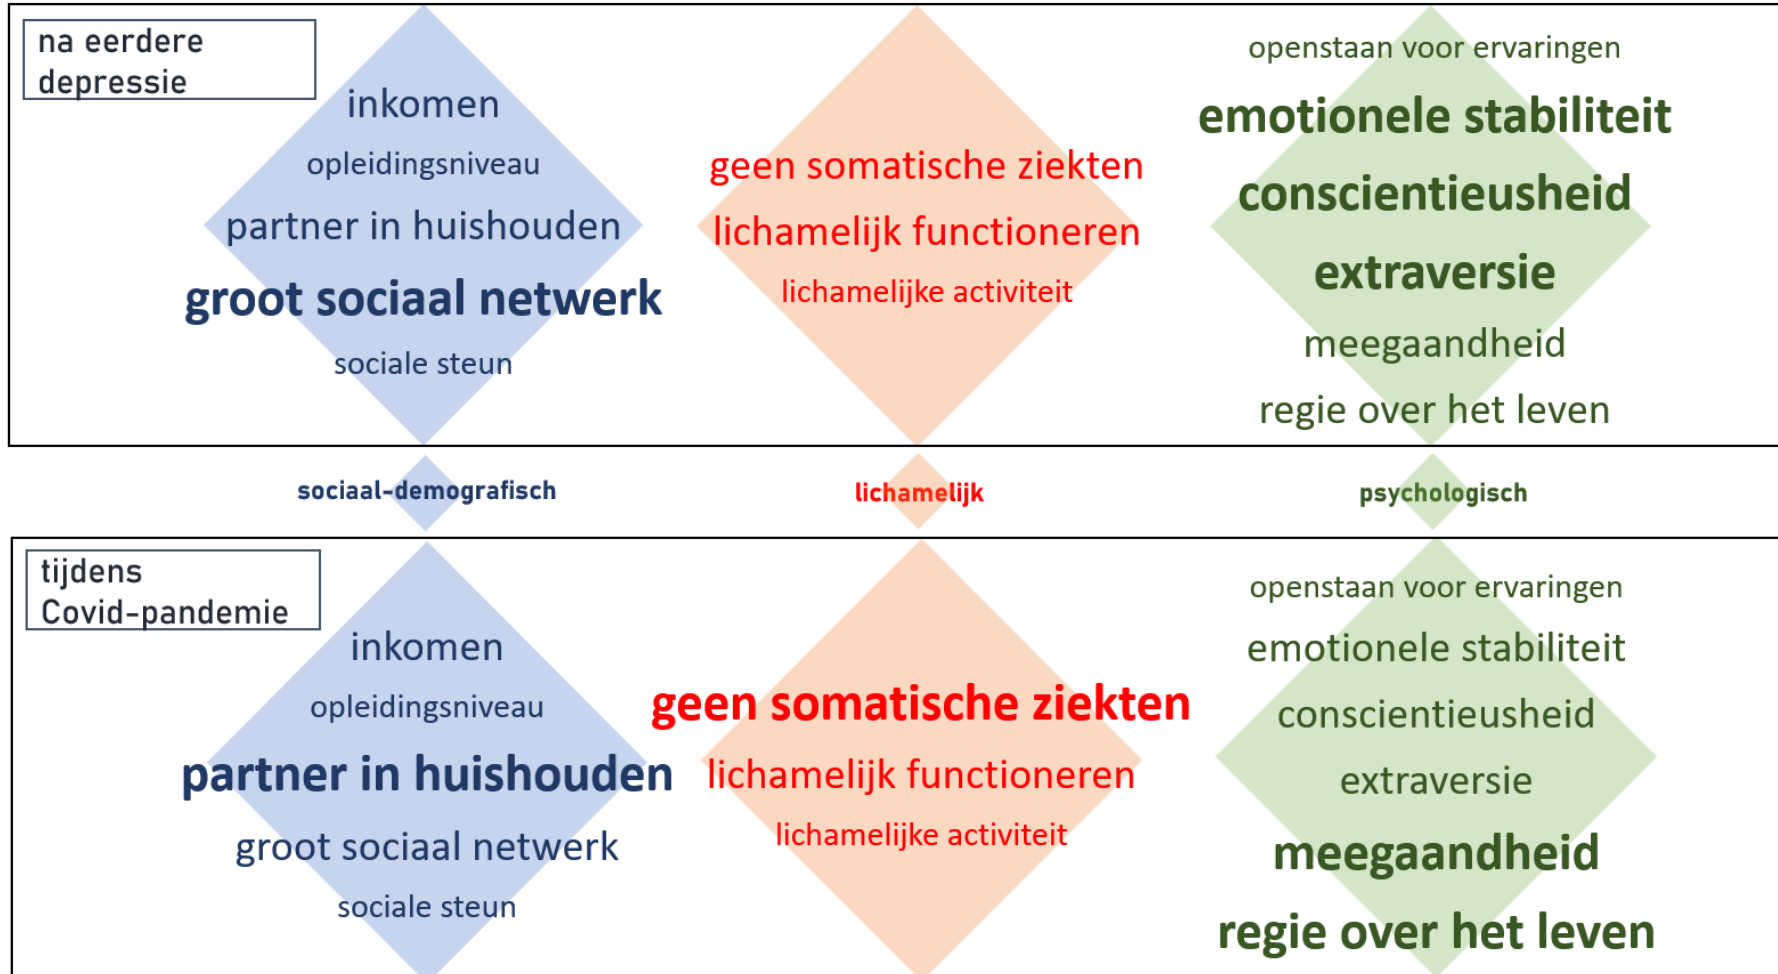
na eerdere depressie

inkomen
opleidingsniveau
partner in huishouden
groot sociaal netwerk
sociale steun

geen somatische ziekten
lichamelijk functioneren
lichamelijke activiteit

openstaan voor ervaringen
emotionele stabiliteit
conscientieusheid
extraversie
meegaandheid
regie over het leven

sociaal-demografisch

lichamelijk

psychologisch

tijdens Covid-pandemie

inkomen
opleidingsniveau
partner in huishouden
groot sociaal netwerk
sociale steun

geen somatische ziekten
lichamelijk functioneren
lichamelijke activiteit

openstaan voor ervaringen
emotionele stabiliteit
conscientieusheid
extraversie
meegaandheid
regie over het leven